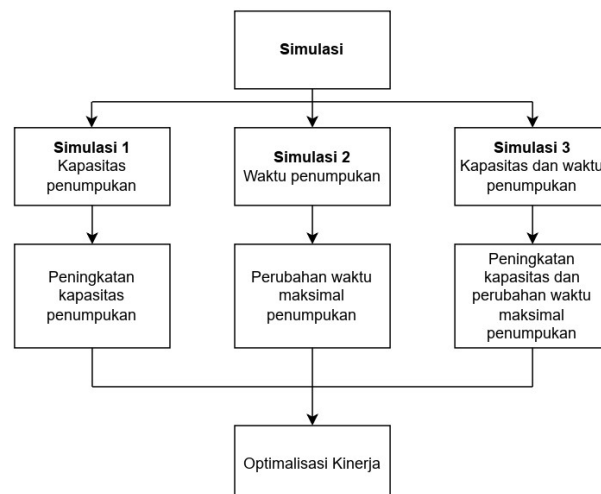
Simulasi

Simulasi 1
Kapasitas penumpukan

Simulasi 2
Waktu penumpukan

Simulasi 3
Kapasitas dan waktu penumpukan

Peningkatan kapasitas penumpukan

Perubahan waktu maksimal penumpukan

Peningkatan kapasitas dan perubahan waktu maksimal penumpukan

Optimalisasi Kinerja